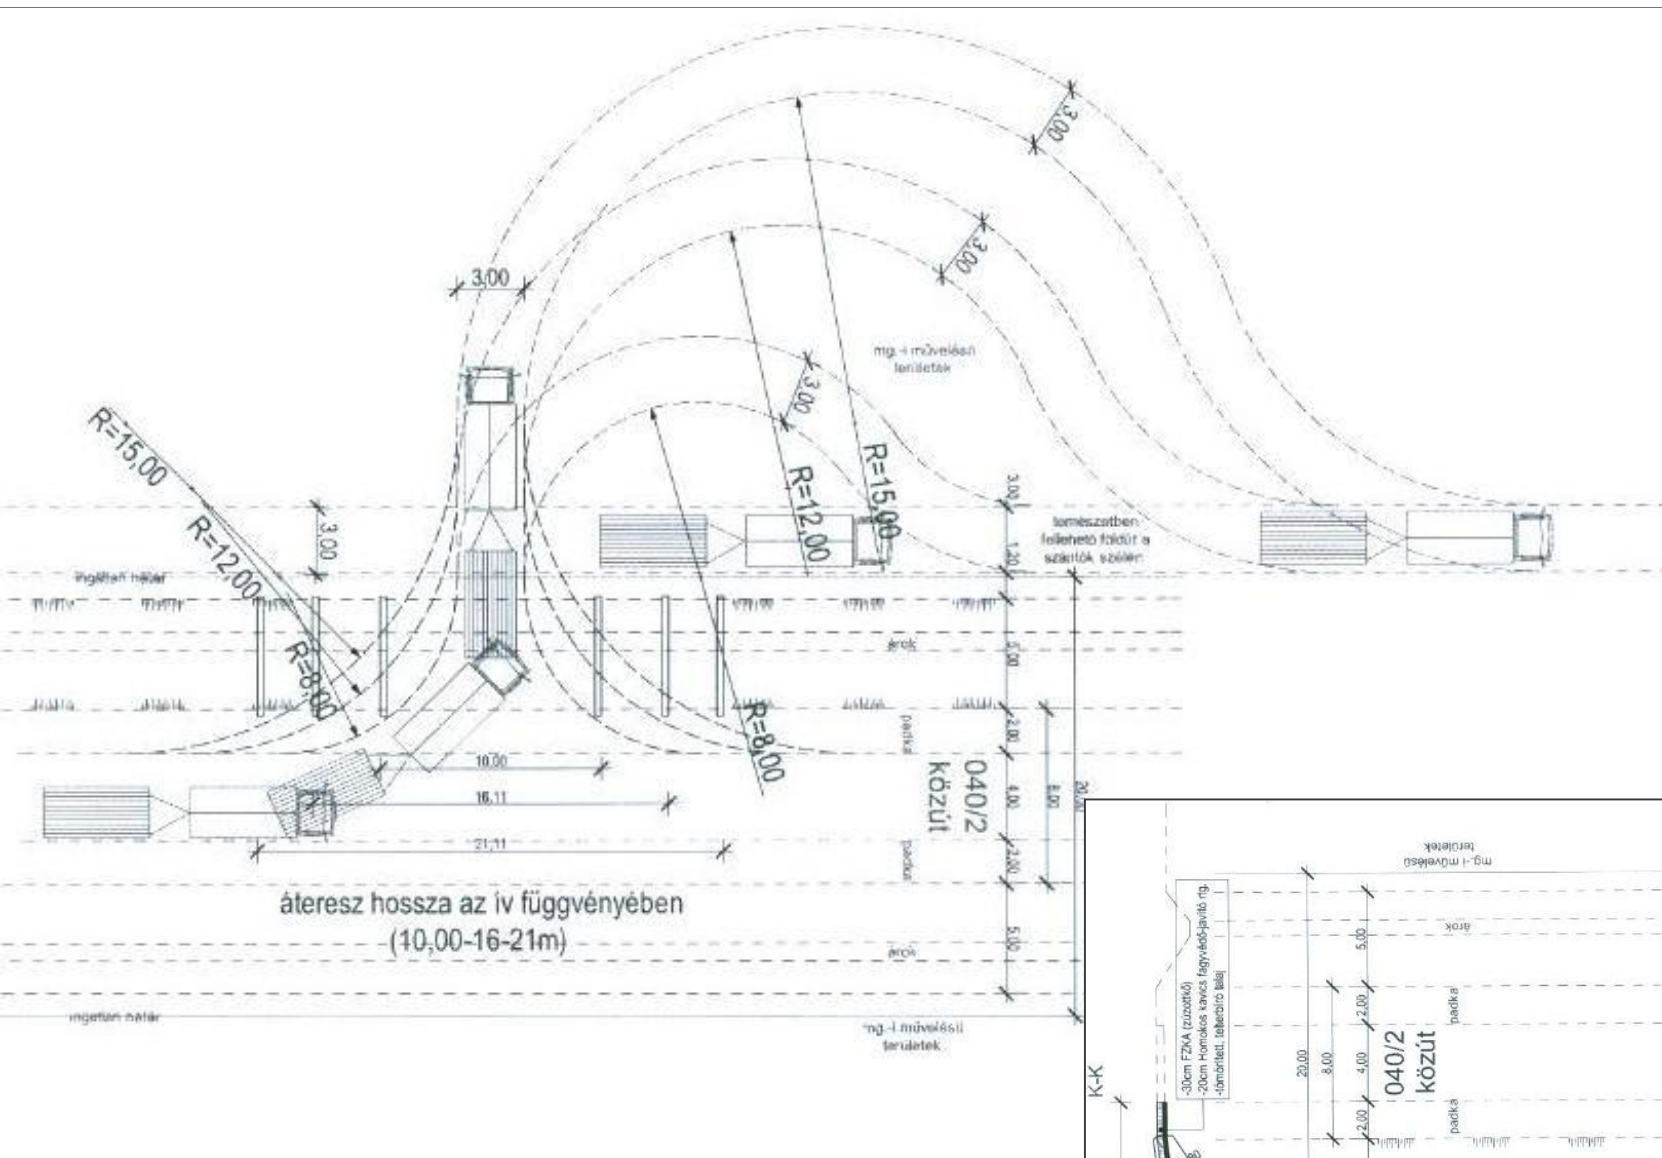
3,00

3,00

3,00

3,00

mg.-i művelési területek

R=15,00

R=12,00

R=8,00

R=15,00

R=12,00

R=8,00

3,00

ingatlan határ

természetben felhető földút a szántók szélén

3,00

1,20

5,00

2,00

4,00

2,00

5,00

8,00

20,00

árok

padka

padka

árok

10,00

16,11

21,11

040/2 közút

áteresz hossza az ív függvényében (10,00-16-21m)

ingatlan határ

mg.-i művelési területek

mg.-i művelési területek

árok

padka

padka

-30cm FZKA (zúzottkő)
-20cm Homokos kavics fagyvédő-javító rtg.
-tömörített, teherbíró talaj

20,00

8,00

5,00

2,00

4,00

2,00

040/2 közút

K-K